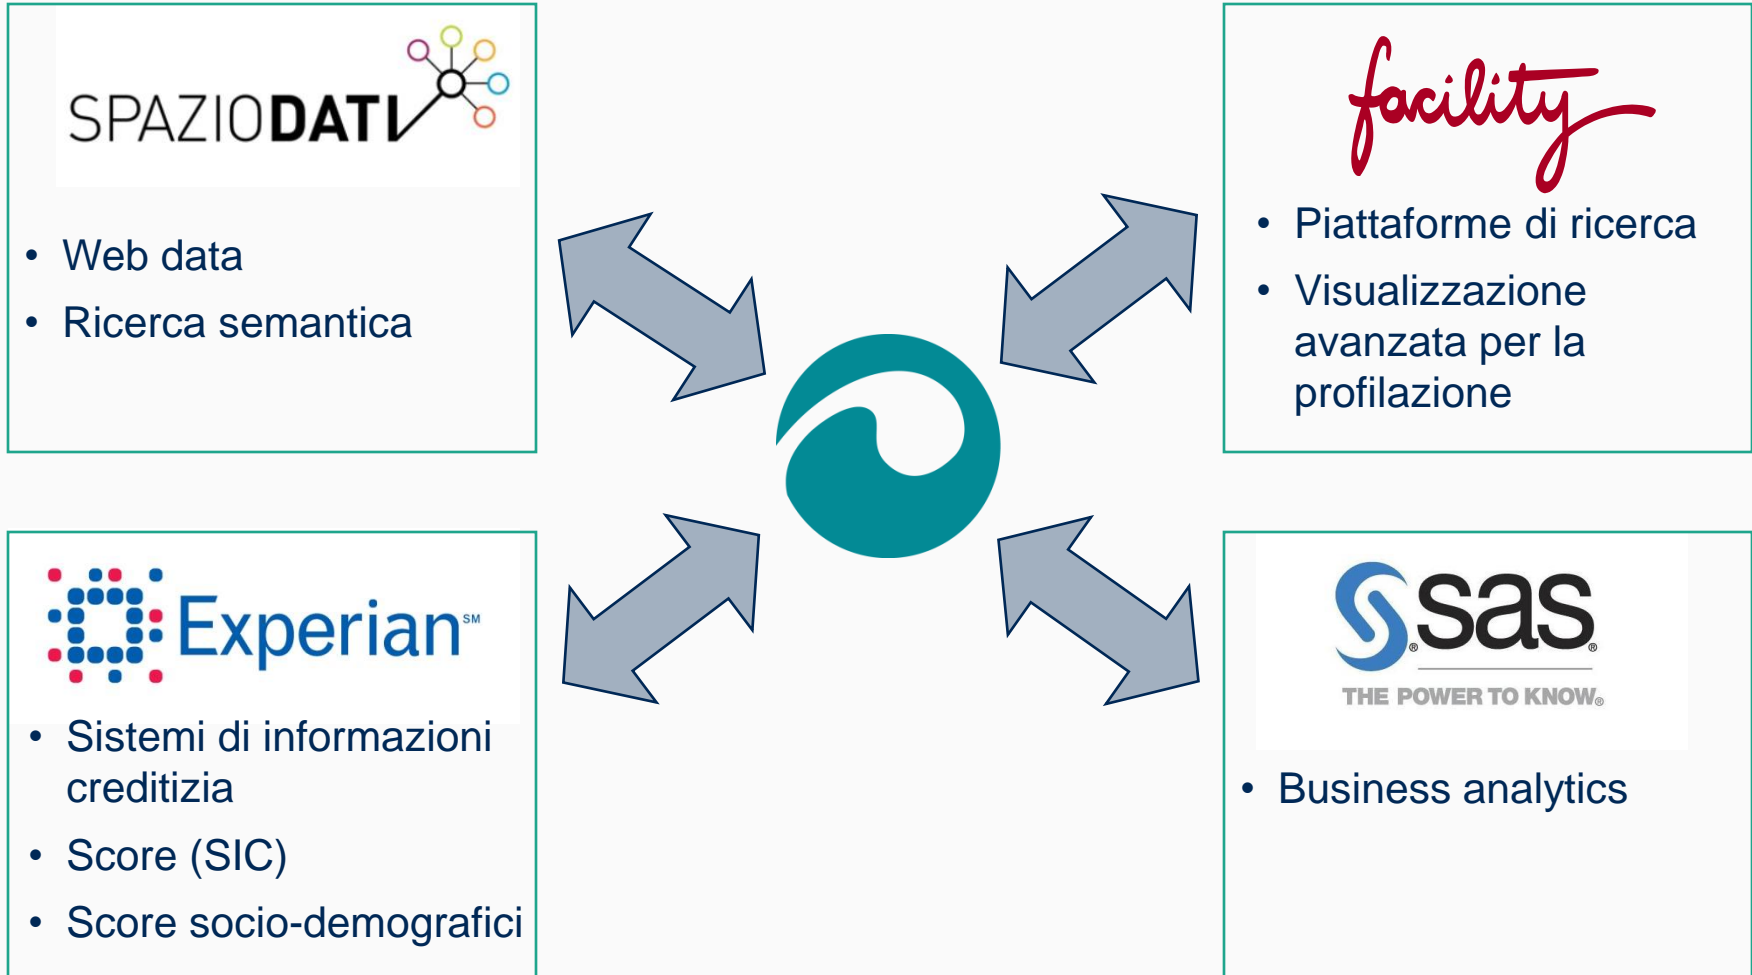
SPAZIODATI

- Web data
- Ricerca semantica

facility

- Piattaforme di ricerca
- Visualizzazione avanzata per la profilazione

Experian℠

- Sistemi di informazioni creditizia
- Score (SIC)
- Score socio-demografici

sas®

THE POWER TO KNOW®

- Business analytics